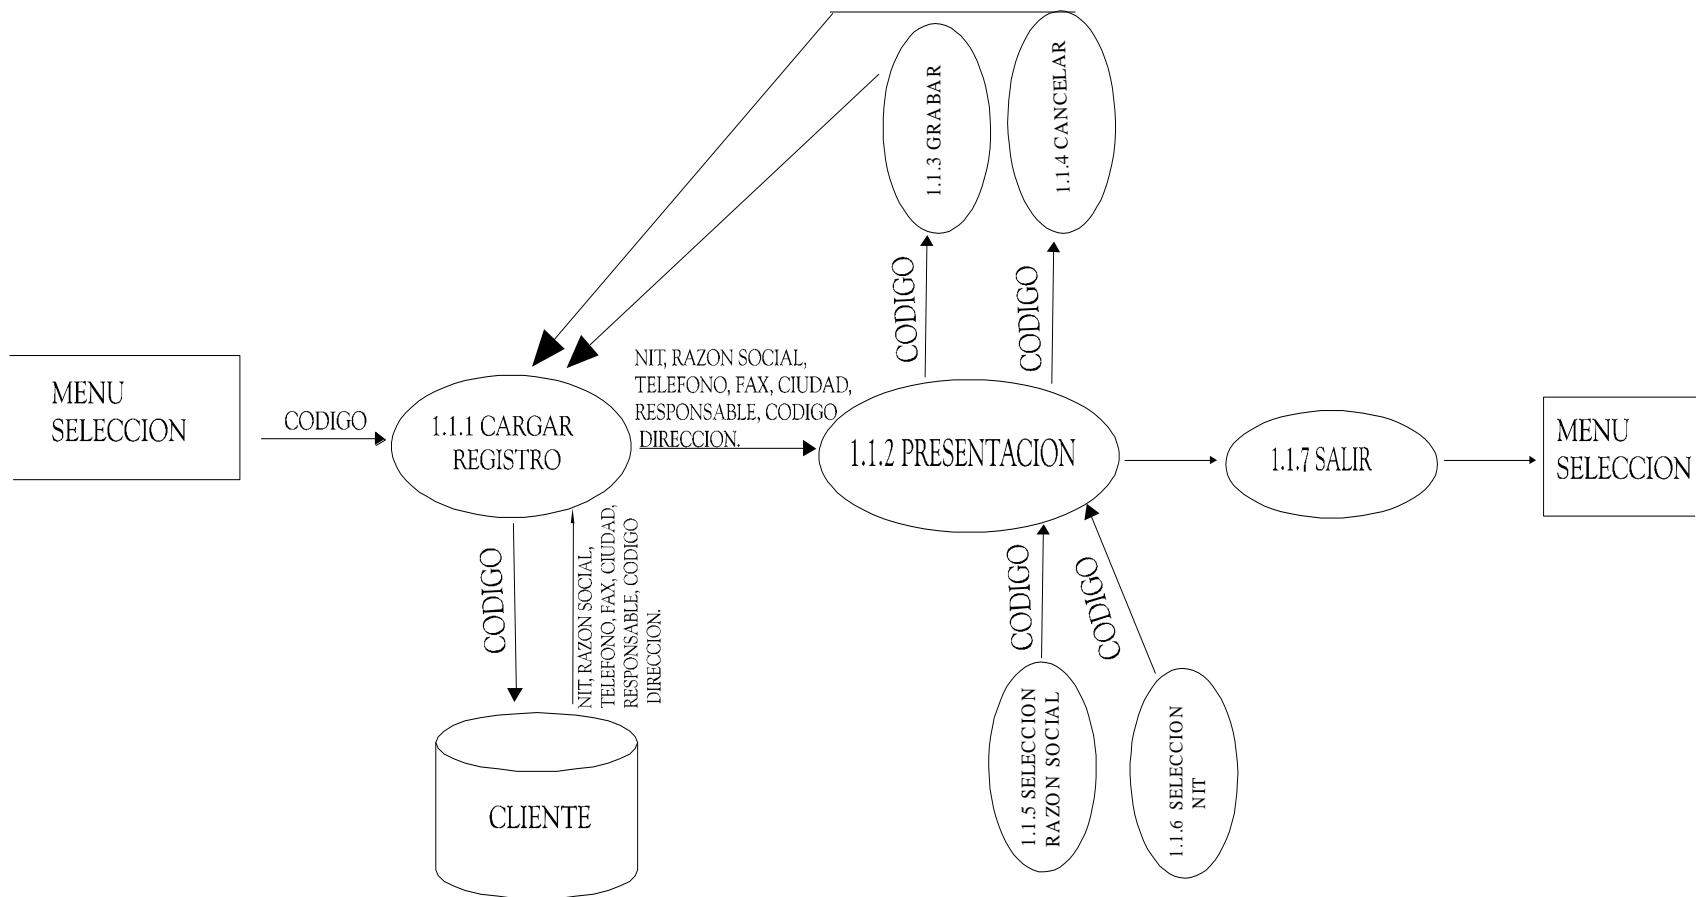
1.1.3 GRABAR

1.1.4 CANCELAR

CODIGO

CODIGO

MENU SELECCION

CODIGO

1.1.1 CARGAR REGISTRO

NIT, RAZON SOCIAL, TELEFONO, FAX, CIUDAD, RESPONSABLE, CODIGO DIRECCION.

1.1.2 PRESENTACION

1.1.7 SALIR

MENU SELECCION

CODIGO

NIT, RAZON SOCIAL, TELEFONO, FAX, CIUDAD, RESPONSABLE, CODIGO DIRECCION.

CODIGO

CODIGO

CLIENTE

1.1.5 SELECCION RAZON SOCIAL

1.1.6 SELECCION NIT